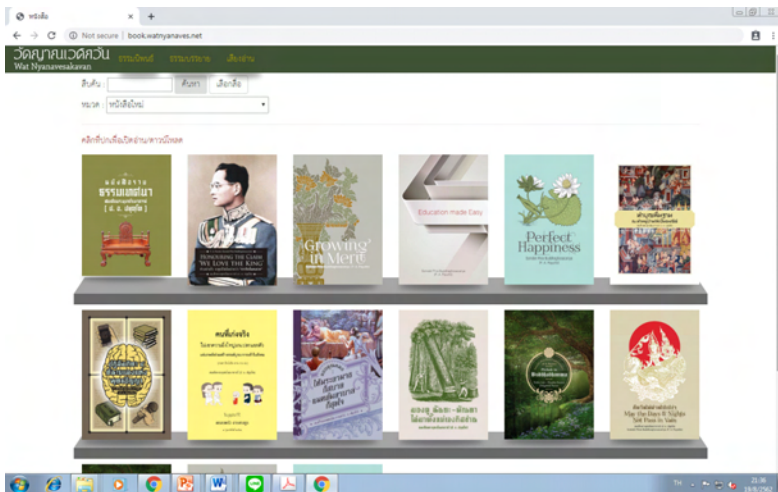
หนังสือ
Not secure | book.watnyanaves.net

วัดญาณเวศกวัน
Wat Nyanavesakavan
ธรรมนิพนธ์ ธรรมบรรยาย เสียงอ่าน

สืบค้น: ค้นหา เลือกเลือ
หมวด: หนังสือใหม่

คลิกที่ปกเพื่อเปิดอ่าน/ดาวน์โหลด

ธรรมนูญชีวิต
HONOURING THE GAME "WE LOVE THE KING"
Growing in Merit
Education made Easy
Perfect Happiness
คนที่แท้จริง
May the Days & Nights Not Pass in Vain

TH 21:36